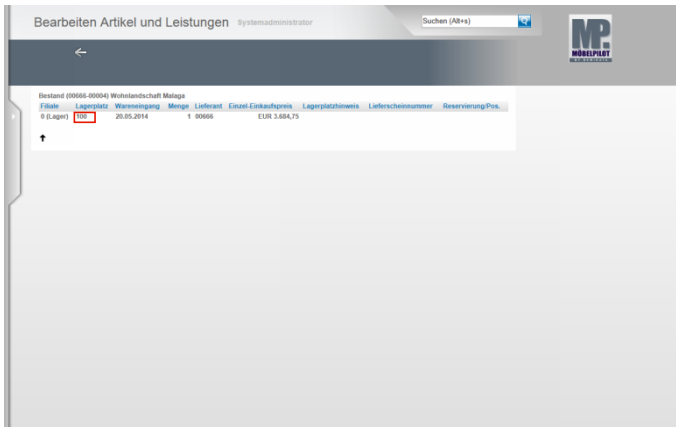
Bearbeiten Artikel und Leistungen Systemadministrator

Suchen (Alt+s)

MP. MÖBELPILOT

Bestand (00666-00004) Wohnlandschaft Malage

| Filiale | Lagerplatz | Wareneingang | Menge | Lieferant | Einzel-Einkaufspreis | Lagerplatzhinweis | Lieferscheinnummer | Reservierung/Pos. |
|---|---|---|---|---|---|---|---|---|
| 0 (Lager) | 100 | 20.05.2014 | 1 | 00666 | EUR 3.684,75 | | | |